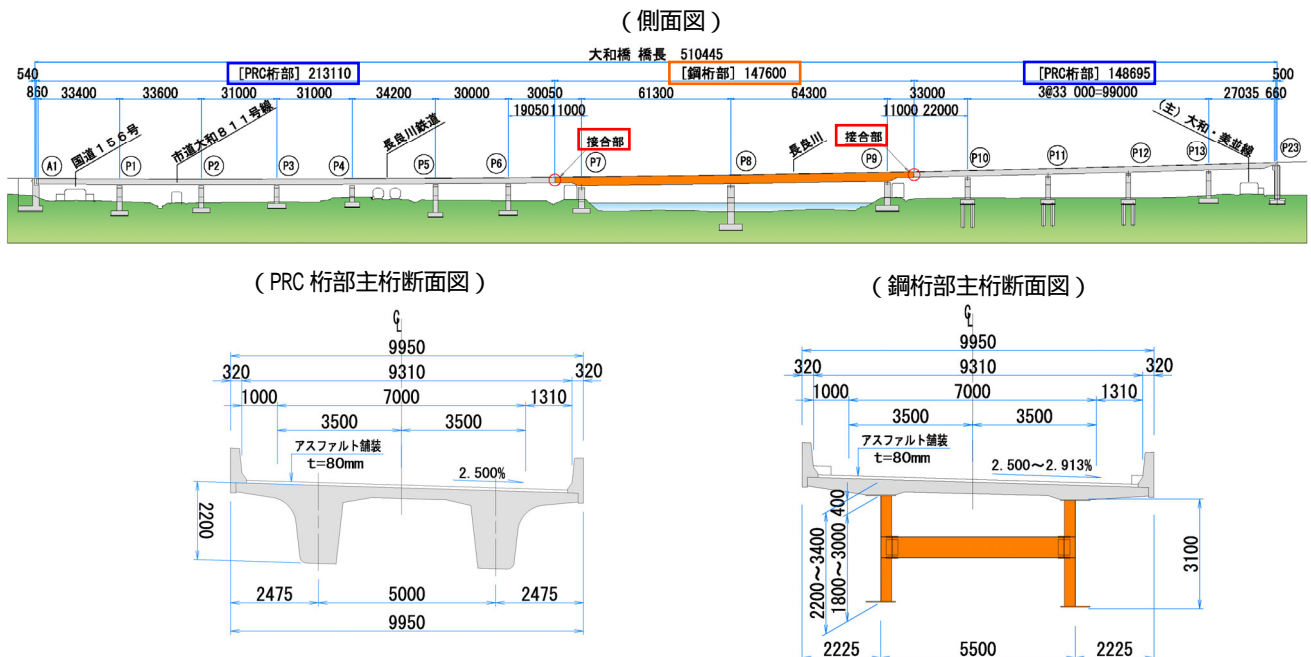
（側面図）

大和橋 橋長 510445

540 ［PRC桁部］213110 ［鋼桁部］147600 ［PRC桁部］148695 500

860 33400 33600 31000 31000 34200 30000 30050 61300 64300 33000 3@33 000=99000 27035 660

19050 11000 11000 22000

国道１５６号 市道大和８１１号線 長良川鉄道 接合部 長良川 接合部 （主）大和・美並線

A1 P1 P2 P3 P4 P5 P6 P7 P8 P9 P10 P11 P12 P13 P23

（PRC桁部主桁断面図）

℄

9950

320 9310 320

1000 7000 1310

3500 3500

アスファルト舗装
t=80mm

2.500%

2200

2475 5000 2475

9950

（鋼桁部主桁断面図）

℄

9950

320 9310 320

1000 7000 1310

3500 3500

アスファルト舗装
t=80mm

2.500～2.913%

400

2200～3400

1800～3000

3100

2225 5500 2225